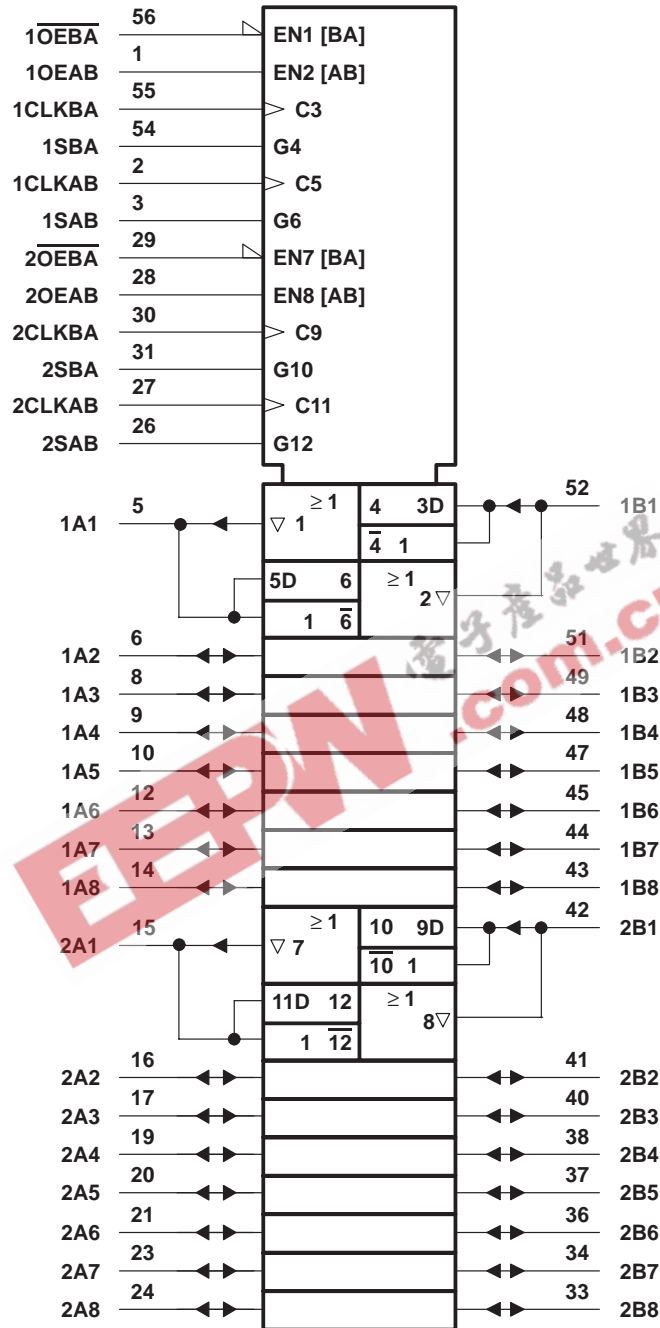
56 $1\overline{OEBA}$ EN1 [BA]
1 1OEAB EN2 [AB]
55 1CLKBA C3
54 1SBA G4
2 1CLKAB C5
3 1SAB G6
29 $2\overline{OEBA}$ EN7 [BA]
28 2OEAB EN8 [AB]
30 2CLKBA C9
31 2SBA G10
27 2CLKAB C11
26 2SAB G12

5 1A1 ≥1 ▽ 1 4 3D $\overline{4}$ 1 52 1B1
5D 6 1 $\overline{6}$ ≥1 2▽
6 1A2 51 1B2
8 1A3 49 1B3
9 1A4 48 1B4
10 1A5 47 1B5
12 1A6 45 1B6
13 1A7 44 1B7
14 1A8 43 1B8
15 2A1 ≥1 ▽ 7 10 9D $\overline{10}$ 1 42 2B1
11D 12 1 $\overline{12}$ ≥1 8▽
16 2A2 41 2B2
17 2A3 40 2B3
19 2A4 38 2B4
20 2A5 37 2B5
21 2A6 36 2B6
23 2A7 34 2B7
24 2A8 33 2B8

EEPW .com.cn 电子产品世界